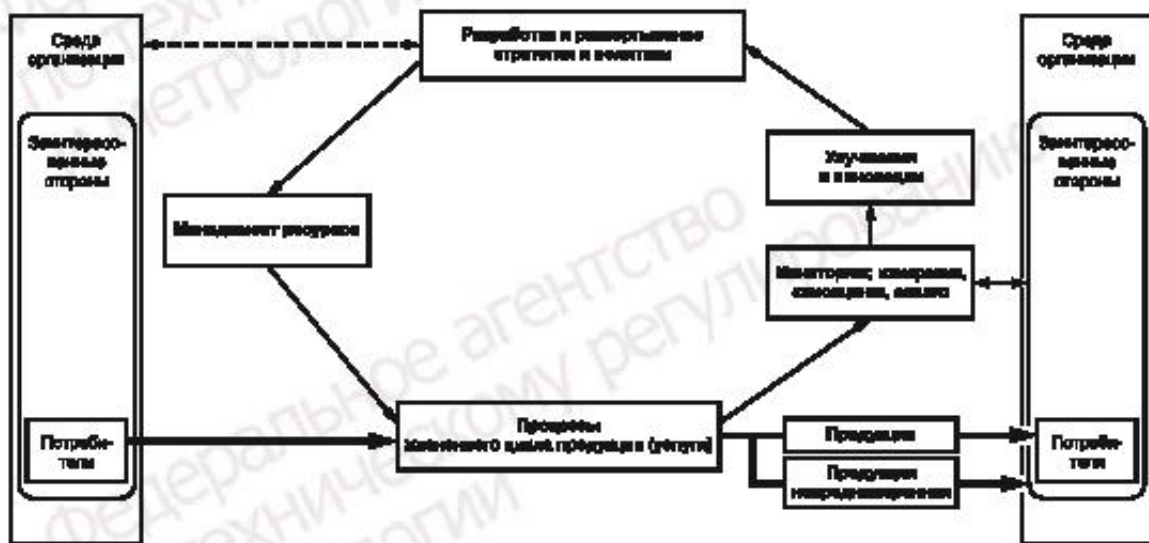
Среда организации

Заинтересованные стороны

Потребители

Разработка и развертывание стратегии и политики

Менеджмент ресурсов

Улучшение и инновации

Мониторинг, измерение, изучение, анализ

Процессы жизненного цикла продукции (услуги)

Продукция

Продукция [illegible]

Среда организации

Заинтересованные стороны

Потребители

Федеральное агентство по техническому регулированию и метрологии